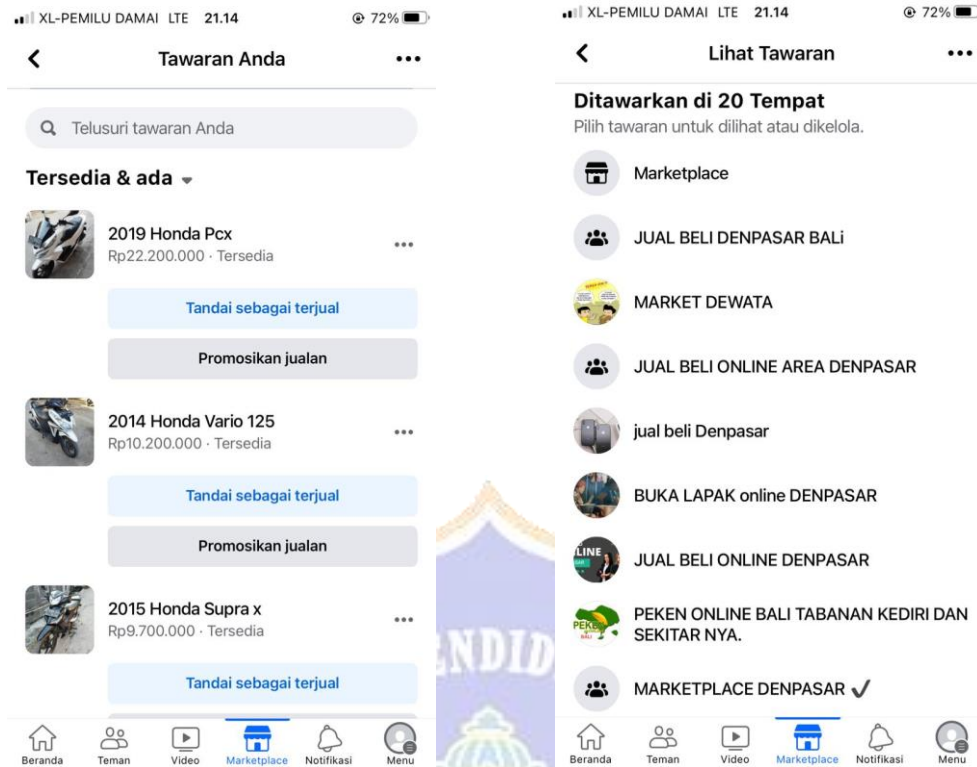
XL-PEMILU DAMAI LTE 21.14 72%

Tawaran Anda

Telusuri tawaran Anda

Tersedia & ada

2019 Honda Pcx
Rp22.200.000 · Tersedia

Tandai sebagai terjual

Promosikan jualan

2014 Honda Vario 125
Rp10.200.000 · Tersedia

Tandai sebagai terjual

Promosikan jualan

2015 Honda Supra x
Rp9.700.000 · Tersedia

Tandai sebagai terjual

Beranda Teman Video Marketplace Notifikasi Menu

XL-PEMILU DAMAI LTE 21.14 72%

Lihat Tawaran

Ditawarkan di 20 Tempat
Pilih tawaran untuk dilihat atau dikelola.

Marketplace

JUAL BELI DENPASAR BALi

MARKET DEWATA

JUAL BELI ONLINE AREA DENPASAR

jual beli Denpasar

BUKA LAPAK online DENPASAR

JUAL BELI ONLINE DENPASAR

PEKEN ONLINE BALI TABANAN KEDIRI DAN SEKITAR NYA.

MARKETPLACE DENPASAR ✓

Beranda Teman Video Marketplace Notifikasi Menu